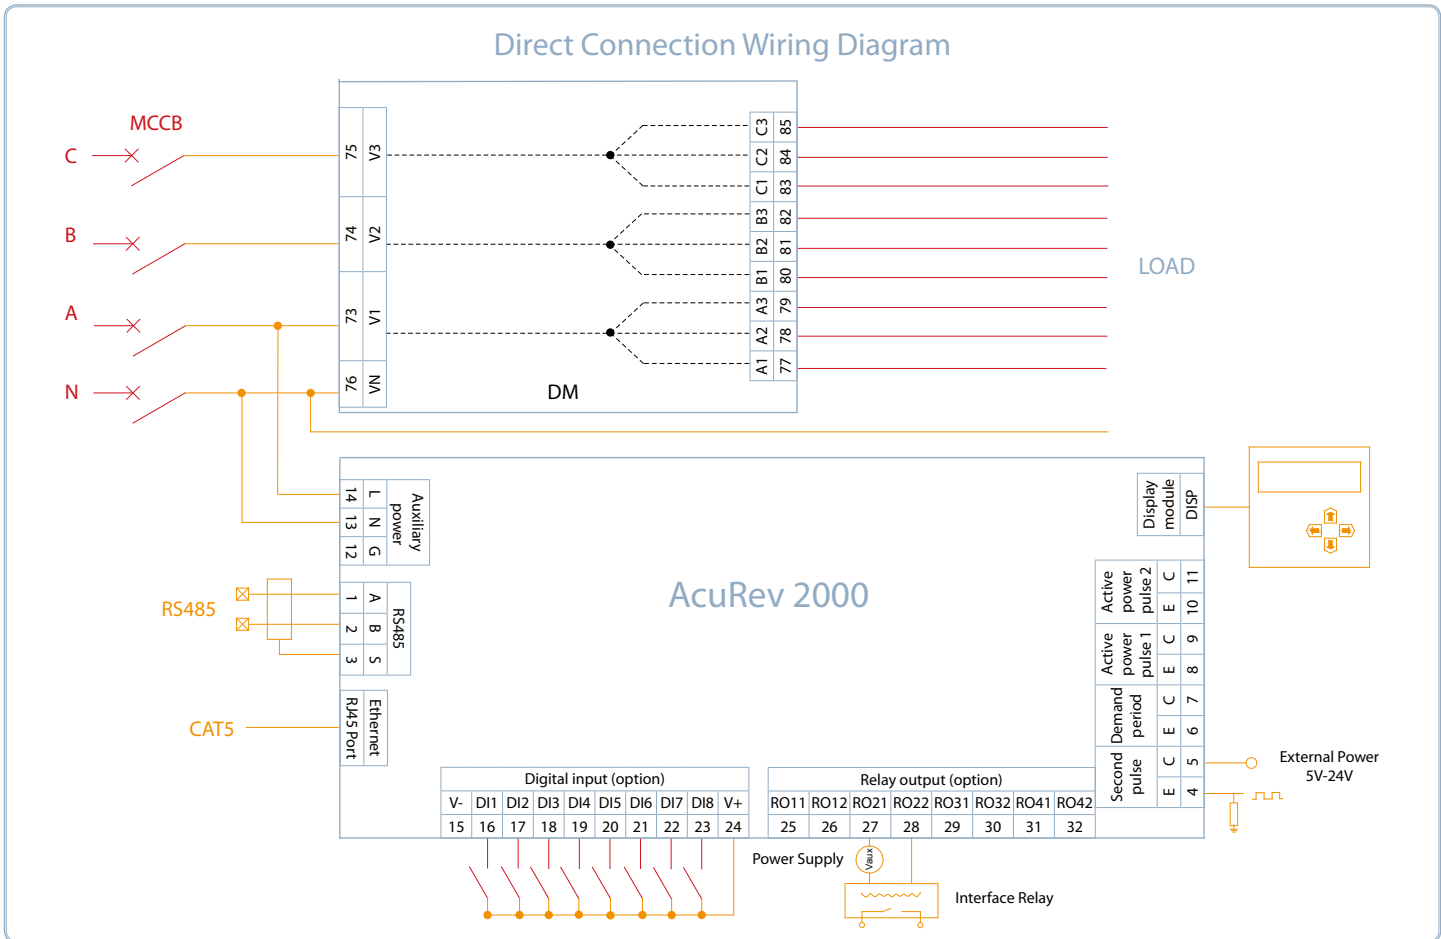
Direct Connection Wiring Diagram

MCCB

C

B

A

N

75 V3

74 V2

73 V1

76 VN

DM

C3 85
C2 84
C1 83
B3 82
B2 81
B1 80
A3 79
A2 78
A1 77

LOAD

14 L
13 N
12 G
Auxiliary power

RS485

1 A
2 B
3 S
RS485

CAT5

RJ45 Port Ethernet

AcuRev 2000

Display module DISP

Active power pulse 2 C 11 E 10
Active power pulse 1 C 9 E 8
Demand period C 7 E 6
Second pulse C 5 E 4

External Power 5V-24V

Digital input (option)

| V- | DI1 | DI2 | DI3 | DI4 | DI5 | DI6 | DI7 | DI8 | V+ |
|---|---|---|---|---|---|---|---|---|---|
| 15 | 16 | 17 | 18 | 19 | 20 | 21 | 22 | 23 | 24 |

Relay output (option)

| RO11 | RO12 | RO21 | RO22 | RO31 | RO32 | RO41 | RO42 |
|---|---|---|---|---|---|---|---|
| 25 | 26 | 27 | 28 | 29 | 30 | 31 | 32 |

Power Supply

Vaux

Interface Relay